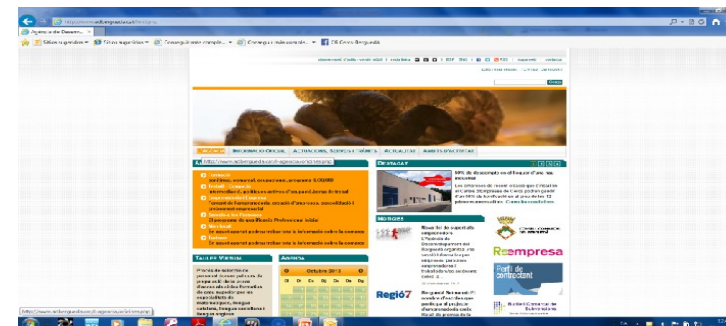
Agència de Desenv... ×

Sitios sugeridos | Office sugeridos | Consell Comarcal... | Consell Comarcal... | CE Conca Berguedà

INICI | INFORMACIÓ OFICIAL | ACTIVITATS, SERVEIS I TRÀMITS | ACTUALITAT | ÀMBITS D'ACTIVITAT

http://www.adberguedà.cat/agencia/ca/ernamp

DESTAQUEM

NOTÍCIES

Regió7

Reempresa

Punt de contacte

Taulell Virtual

AGENDA

Octubre 2013

Dl | Dt | Dc | Dj | Dv | Ds | Dg

http://www.adberguedà.cat/agencia/ca/ernamp

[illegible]